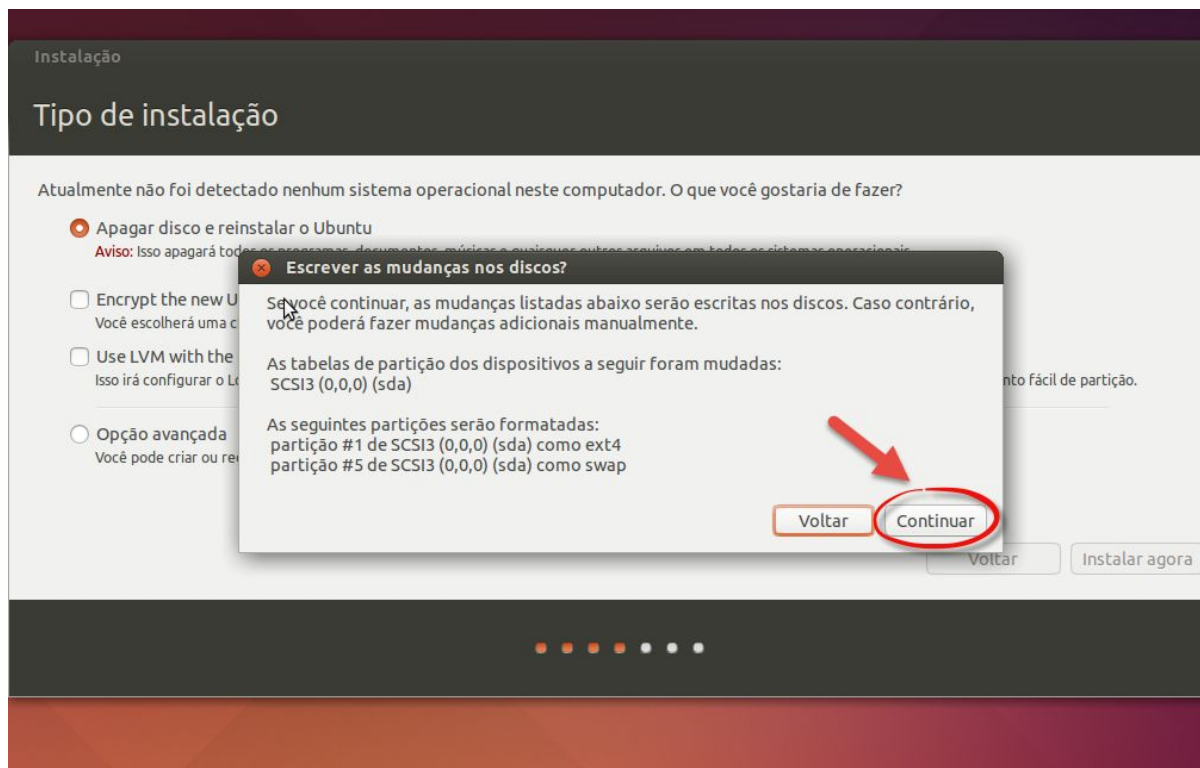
Instalação

Tipo de instalação

Atualmente não foi detectado nenhum sistema operacional neste computador. O que você gostaria de fazer?

Apagar disco e reinstalar o Ubuntu
Aviso: Isso apagará tod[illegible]

Encrypt the new U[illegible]
Você escolherá uma c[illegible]

Use LVM with the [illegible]
Isso irá configurar o L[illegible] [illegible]nto fácil de partição.

Opção avançada
Você pode criar ou re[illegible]

Escrever as mudanças nos discos?

Se você continuar, as mudanças listadas abaixo serão escritas nos discos. Caso contrário, você poderá fazer mudanças adicionais manualmente.

As tabelas de partição dos dispositivos a seguir foram mudadas:
SCSI3 (0,0,0) (sda)

As seguintes partições serão formatadas:
partição #1 de SCSI3 (0,0,0) (sda) como ext4
partição #5 de SCSI3 (0,0,0) (sda) como swap

Voltar Continuar

Voltar Instalar agora